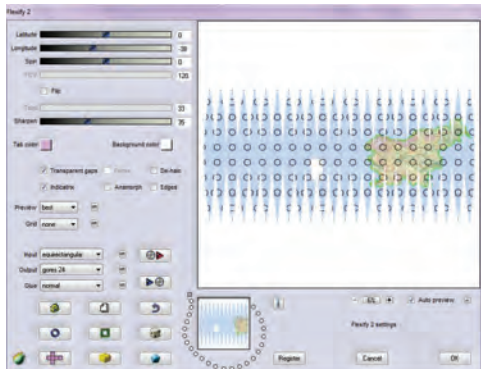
Flexify 2

Latitude 0
Longitude 38
Spin 0
FOV 120
Flip
Twist 33
Sharpen 35

Tab color
Background color

Transparent gaps
Indicatrix
Anamorph
De-halo
Edges

Preview best
Grid none

Input equirectangular
Output gores 24
Size normal

EL
Auto preview

Flexify 2 settings

Register
Cancel
OK